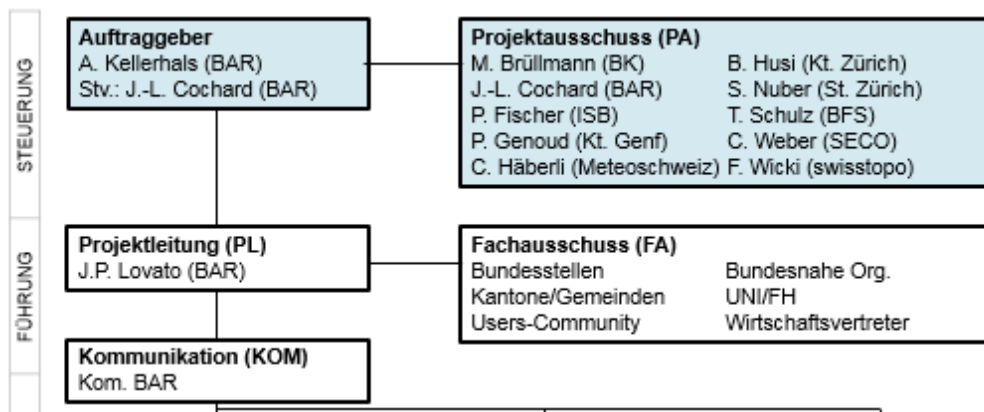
STEUERUNG

**Auftraggeber**
A. Kellerhals (BAR)
Stv.: J.-L. Cochard (BAR)

**Projektausschuss (PA)**
M. Brüllmann (BK)
J.-L. Cochard (BAR)
P. Fischer (ISB)
P. Genoud (Kt. Genf)
C. Häberli (Meteoschweiz)
B. Husi (Kt. Zürich)
S. Nuber (St. Zürich)
T. Schulz (BFS)
C. Weber (SECO)
F. Wicki (swisstopo)

FÜHRUNG

**Projektleitung (PL)**
J.P. Lovato (BAR)

**Fachausschuss (FA)**
Bundesstellen
Kantone/Gemeinden
Users-Community
Bundesnahe Org.
UNI/FH
Wirtschaftsvertreter

**Kommunikation (KOM)**
Kom. BAR